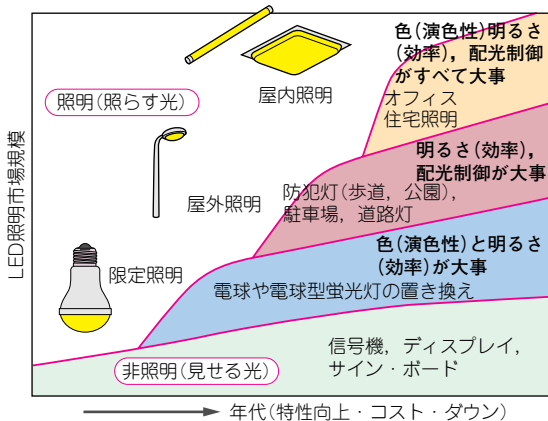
色（演色性）明るさ（効率），配光制御がすべて大事

オフィス
住宅照明

照明（照らす光）

屋内照明

明るさ（効率），配光制御が大事

屋外照明

防犯灯（歩道，公園），駐車場，道路灯

LED照明市場規模

色（演色性）と明るさ（効率）が大事

限定照明

電球や電球型蛍光灯の置き換え

信号機，ディスプレイ，サイン・ボード

非照明（見せる光）

年代（特性向上・コスト・ダウン）